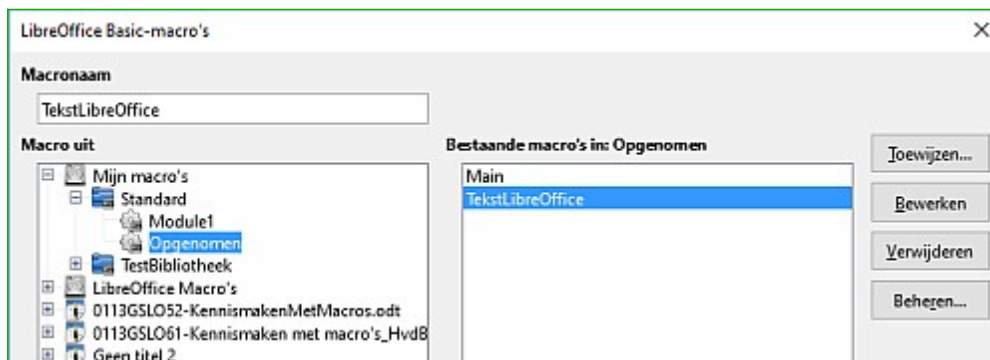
LibreOffice Basic-macro's

Macronaam

TekstLibreOffice

Macro uit

Mijn macro's
Standard
Module1
Opgenomen
TestBibliotheek
LibreOffice Macro's
0113GSLO52-KennismakenMetMacros.odt
0113GSLO61-Kennismaken met macro's_HvdB
Geen titel 2

Bestaande macro's in: Opgenomen

Main
TekstLibreOffice

Toewijzen...
Bewerken
Verwijderen
Beheren...